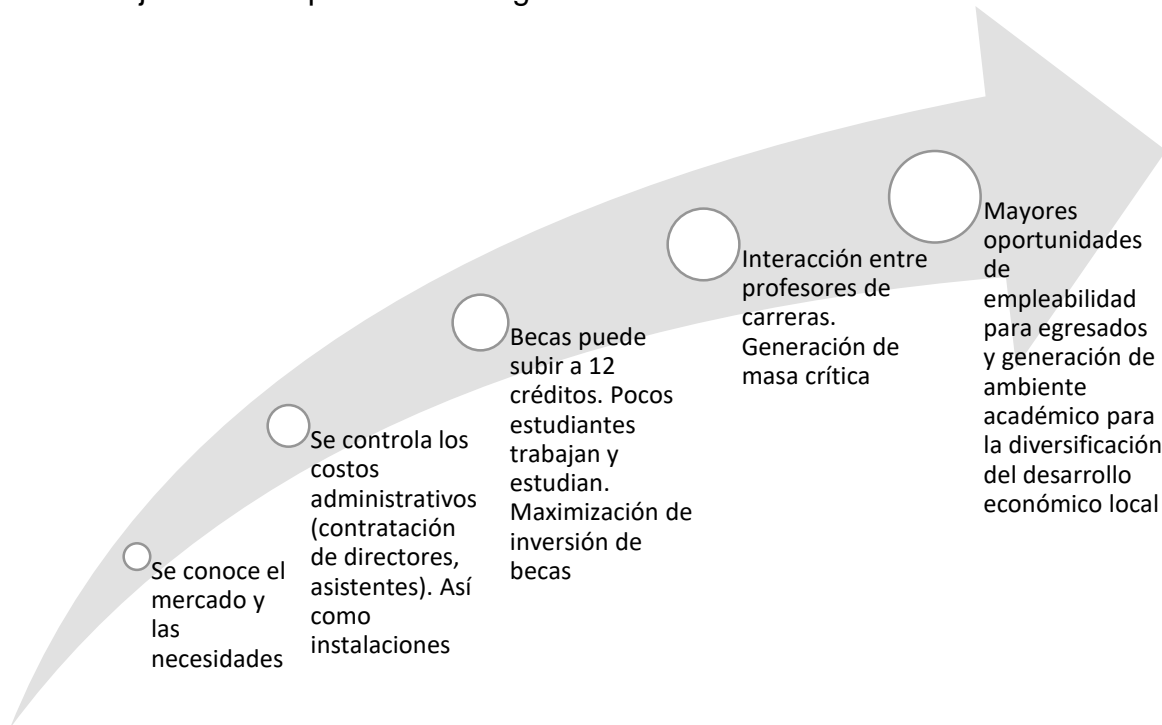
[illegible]

Se conoce el mercado y las necesidades

Se controla los costos administrativos (contratación de directores, asistentes). Así como instalaciones

Becas puede subir a 12 créditos. Pocos estudiantes trabajan y estudian. Maximización de inversión de becas

Interacción entre profesores de carreras. Generación de masa crítica

Mayores oportunidades de empleabilidad para egresados y generación de ambiente académico para la diversificación del desarrollo económico local